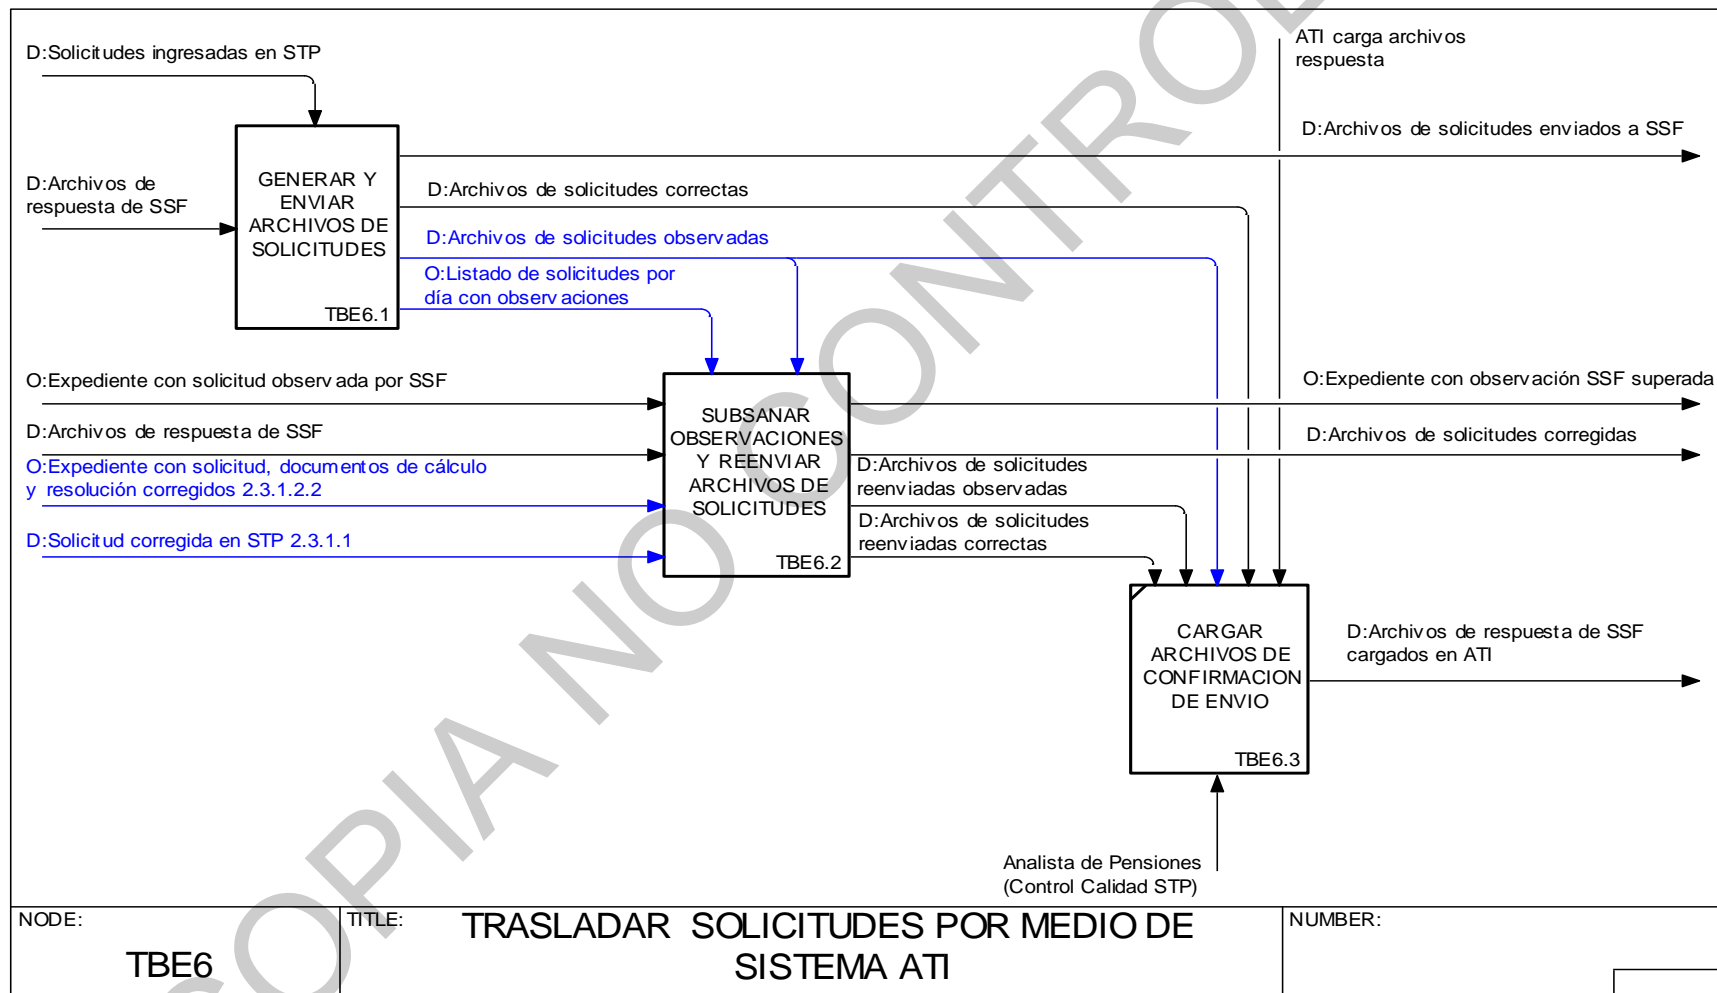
D:Solicitudes ingresadas en STP

D:Archivos de respuesta de SSF

GENERAR Y ENVIAR ARCHIVOS DE SOLICITUDES

TBE6.1

ATI carga archivos respuesta

D:Archivos de solicitudes enviados a SSF

D:Archivos de solicitudes correctas

D:Archivos de solicitudes observadas

O:Listado de solicitudes por día con observaciones

O:Expediente con solicitud observada por SSF

D:Archivos de respuesta de SSF

O:Expediente con solicitud, documentos de cálculo y resolución corregidos 2.3.1.2.2

D:Solicitud corregida en STP 2.3.1.1

SUBSANAR OBSERVACIONES Y REENVIAR ARCHIVOS DE SOLICITUDES

TBE6.2

O:Expediente con observación SSF superada

D:Archivos de solicitudes corregidas

D:Archivos de solicitudes reenviadas observadas

D:Archivos de solicitudes reenviadas correctas

CARGAR ARCHIVOS DE CONFIRMACION DE ENVIO

TBE6.3

D:Archivos de respuesta de SSF cargados en ATI

Analista de Pensiones (Control Calidad STP)

COPIA NO CONTROLADA

NODE: TBE6

TITLE: TRASLADAR SOLICITUDES POR MEDIO DE SISTEMA ATI

NUMBER: